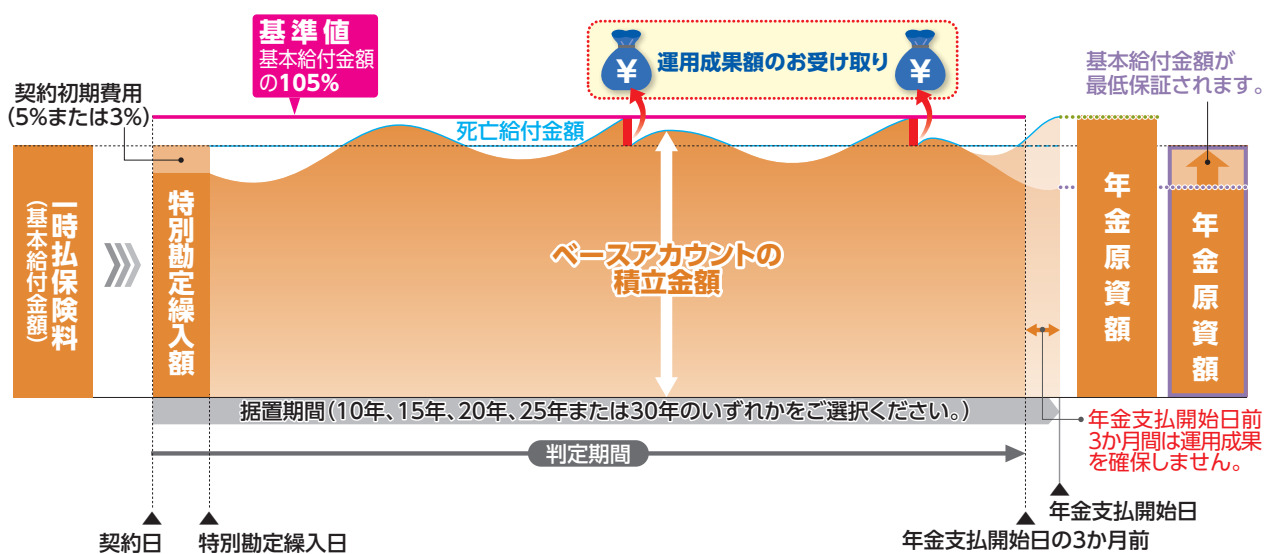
基準値
基本給付金額の105%

運用成果額のお受け取り

基本給付金額が最低保証されます。

契約初期費用
(5%または3%)

死亡給付金額

一時払保険料
(基本給付金額)

特別勘定繰入額

ベースアカウントの積立金額

年金原資額

年金原資額

据置期間(10年、15年、20年、25年または30年のいずれかをご選択ください。)

判定期間

年金支払開始日前3か月間は運用成果を確保しません。

年金支払開始日

契約日

特別勘定繰入日

年金支払開始日の3か月前